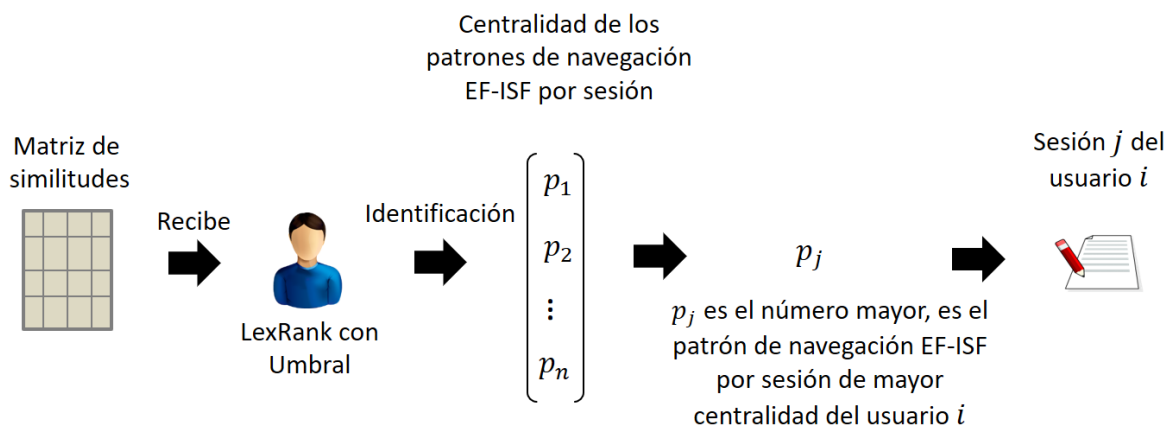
Centralidad de los patrones de navegación EF-ISF por sesión

Matriz de similitudes

Recibe

LexRank con Umbral

Identificación

$\begin{pmatrix} p_1 \\ p_2 \\ \vdots \\ p_n \end{pmatrix}$

$p_j$

$p_j$ es el número mayor, es el patrón de navegación EF-ISF por sesión de mayor centralidad del usuario $i$

Sesión $j$ del usuario $i$